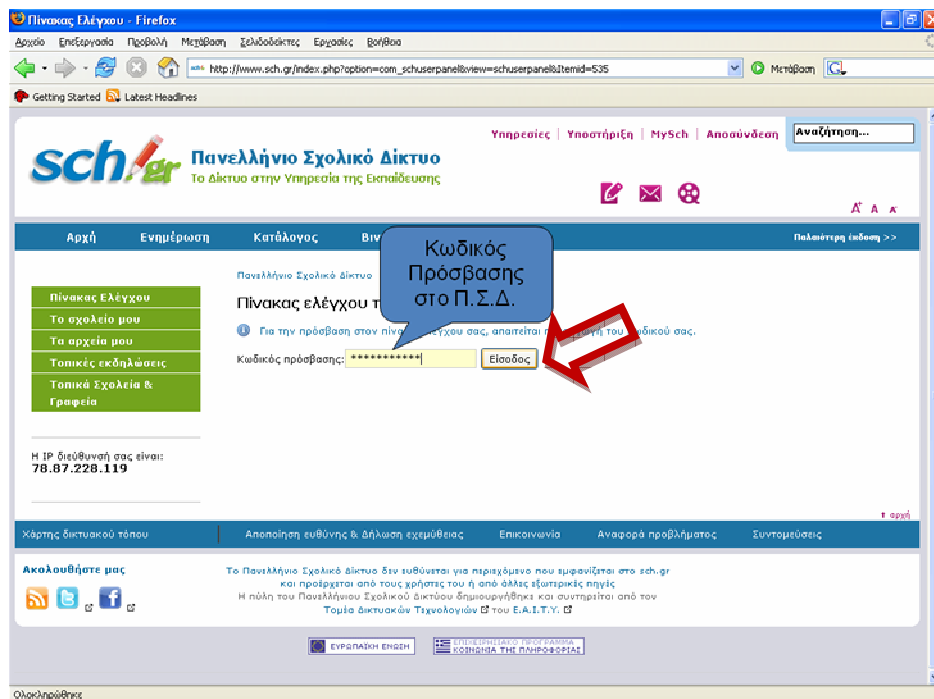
Πίνακας Ελέγχου - Firefox

Αρχείο Επεξεργασία Προβολή Μετάβαση Σελιδοδείκτες Εργαλεία Βοήθεια

http://www.sch.gr/index.php?option=com_schuserpanel&view=schuserpanel&Itemid=535

Μετάβαση

Getting Started Latest Headlines

Υπηρεσίες | Υποστήριξη | MySch | Αποσύνδεση

Αναζήτηση...

sch.gr Πανελλήνιο Σχολικό Δίκτυο
Το Δίκτυο στην Υπηρεσία της Εκπαίδευσης

A A A

Αρχή Ενημέρωση Κατάλογος Βιν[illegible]

Παλαιότερη έκδοση >>

Κωδικός Πρόσβασης στο Π.Σ.Δ.

Πανελλήνιο Σχολικό Δίκτυο

Πίνακας ελέγχου τ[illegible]

Για την πρόσβαση στον πίνα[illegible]έγχου σας, απαιτείται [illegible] του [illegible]ωδικού σας.

Κωδικός πρόσβασης: ***********

Είσοδος

Πίνακας Ελέγχου
Το σχολείο μου
Τα αρχεία μου
Τοπικές εκδηλώσεις
Τοπικά Σχολεία & Γραφεία

Η IP διεύθυνσή σας είναι:
78.87.228.119

↑ αρχή

Χάρτης δικτυακού τόπου | Αποποίηση ευθύνης & δήλωση εχεμύθειας | Επικοινωνία | Αναφορά προβλήματος | Συντομεύσεις

Ακολουθήστε μας

Το Πανελλήνιο Σχολικό Δίκτυο δεν ευθύνεται για περιεχόμενο που εμφανίζεται στο sch.gr και προέρχεται από τους χρήστες του ή από άλλες εξωτερικές πηγές
Η πύλη του Πανελλήνιου Σχολικού Δικτύου δημιουργήθηκε και συντηρείται από τον Τομέα δικτυακών Τεχνολογιών του Ε.Α.Ι.Τ.Υ.

ΕΥΡΩΠΑΪΚΗ ΕΝΩΣΗ

ΕΠΙΧΕΙΡΗΣΙΑΚΟ ΠΡΟΓΡΑΜΜΑ ΚΟΙΝΩΝΙΑ ΤΗΣ ΠΛΗΡΟΦΟΡΙΑΣ

Ολοκληρώθηκε